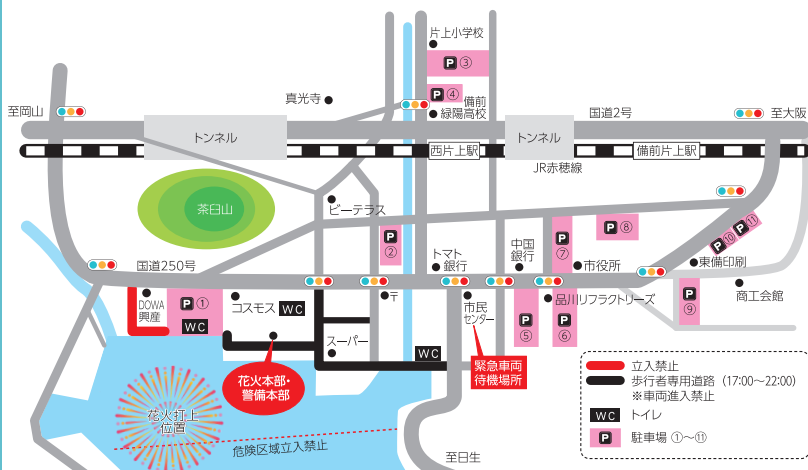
片上小学校

P ③

P ④

備前

緑陽高校

真光寺

至岡山

国道2号

至大阪

トンネル

トンネル

西片上駅

備前片上駅

JR赤穂線

茶臼山

ビーテラス

P ⑧

P ②

中国銀行

トマト銀行

P ⑦

市役所

P ⑩ P ⑪

東備印刷

国道250号

DOWA興産

P ①

WC

コスモス

WC

〒

市民センター

品川リフラクトリーズ

P ⑨

商工会館

P ⑤

P ⑥

スーパー

WC

花火本部・警備本部

緊急車両待機場所

花火打上位置

危険区域立入禁止

至日生

立入禁止

歩行者専用道路（17:00～22:00）

※車両進入禁止

WC トイレ

P 駐車場 ①～⑪